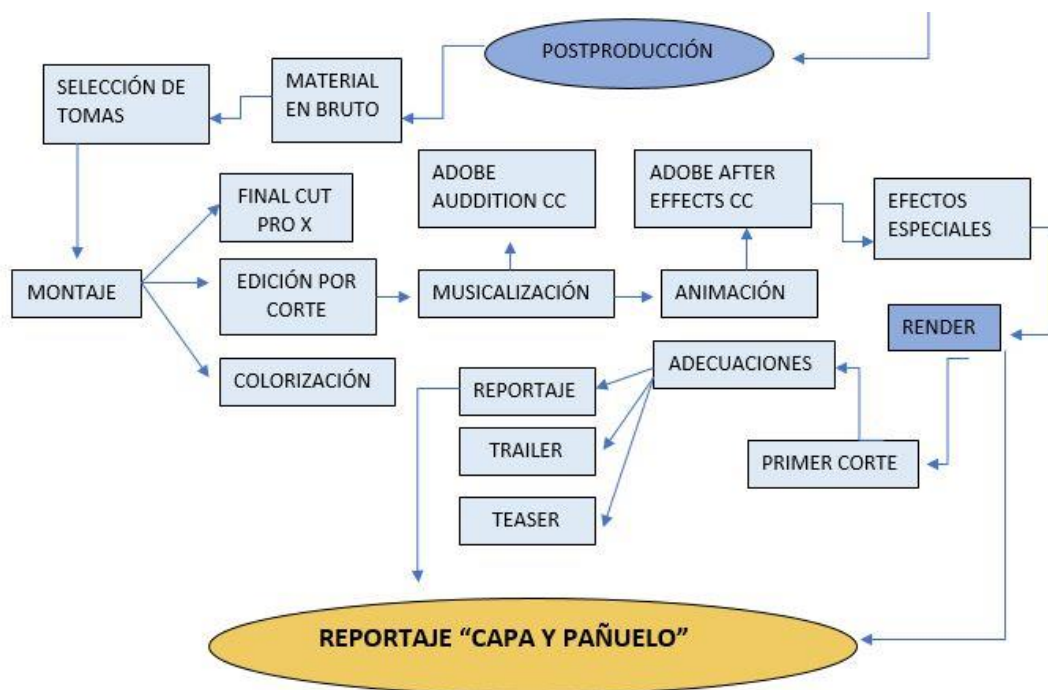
POSTPRODUCCIÓN

MATERIAL EN BRUTO

SELECCIÓN DE TOMAS

ADOBE AUDDITION CC

ADOBE AFTER EFFECTS CC

EFECTOS ESPECIALES

FINAL CUT PRO X

MONTAJE

EDICIÓN POR CORTE

MUSICALIZACIÓN

ANIMACIÓN

RENDER

COLORIZACIÓN

ADECUACIONES

REPORTAJE

TRAILER

PRIMER CORTE

TEASER

REPORTAJE "CAPA Y PAÑUELO"